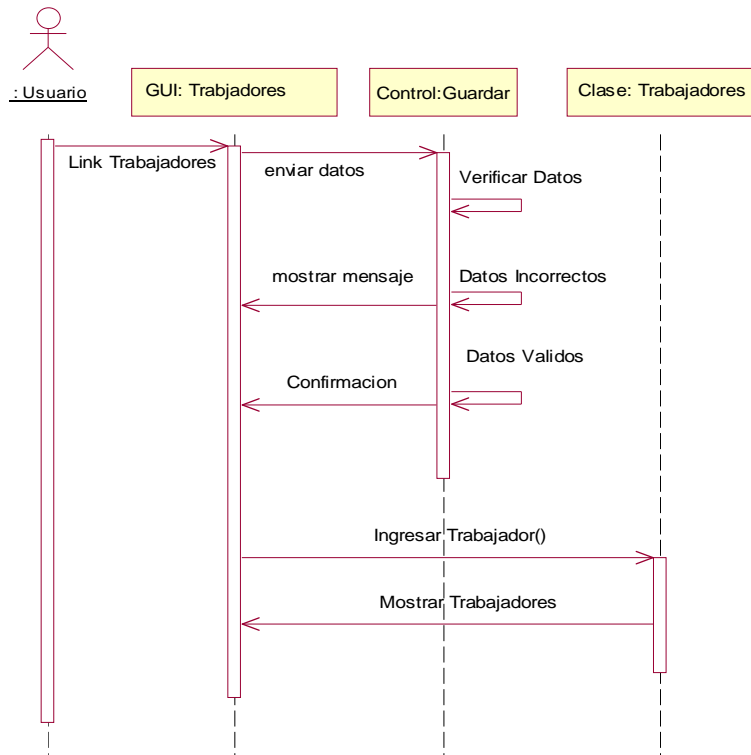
: Usuario

GUI: Trabjadores

Control:Guardar

Clase: Trabajadores

Link Trabajadores

enviar datos

Verificar Datos

mostrar mensaje

Datos Incorrectos

Datos Validos

Confirmacion

Ingresar Trabajador()

Mostrar Trabajadores